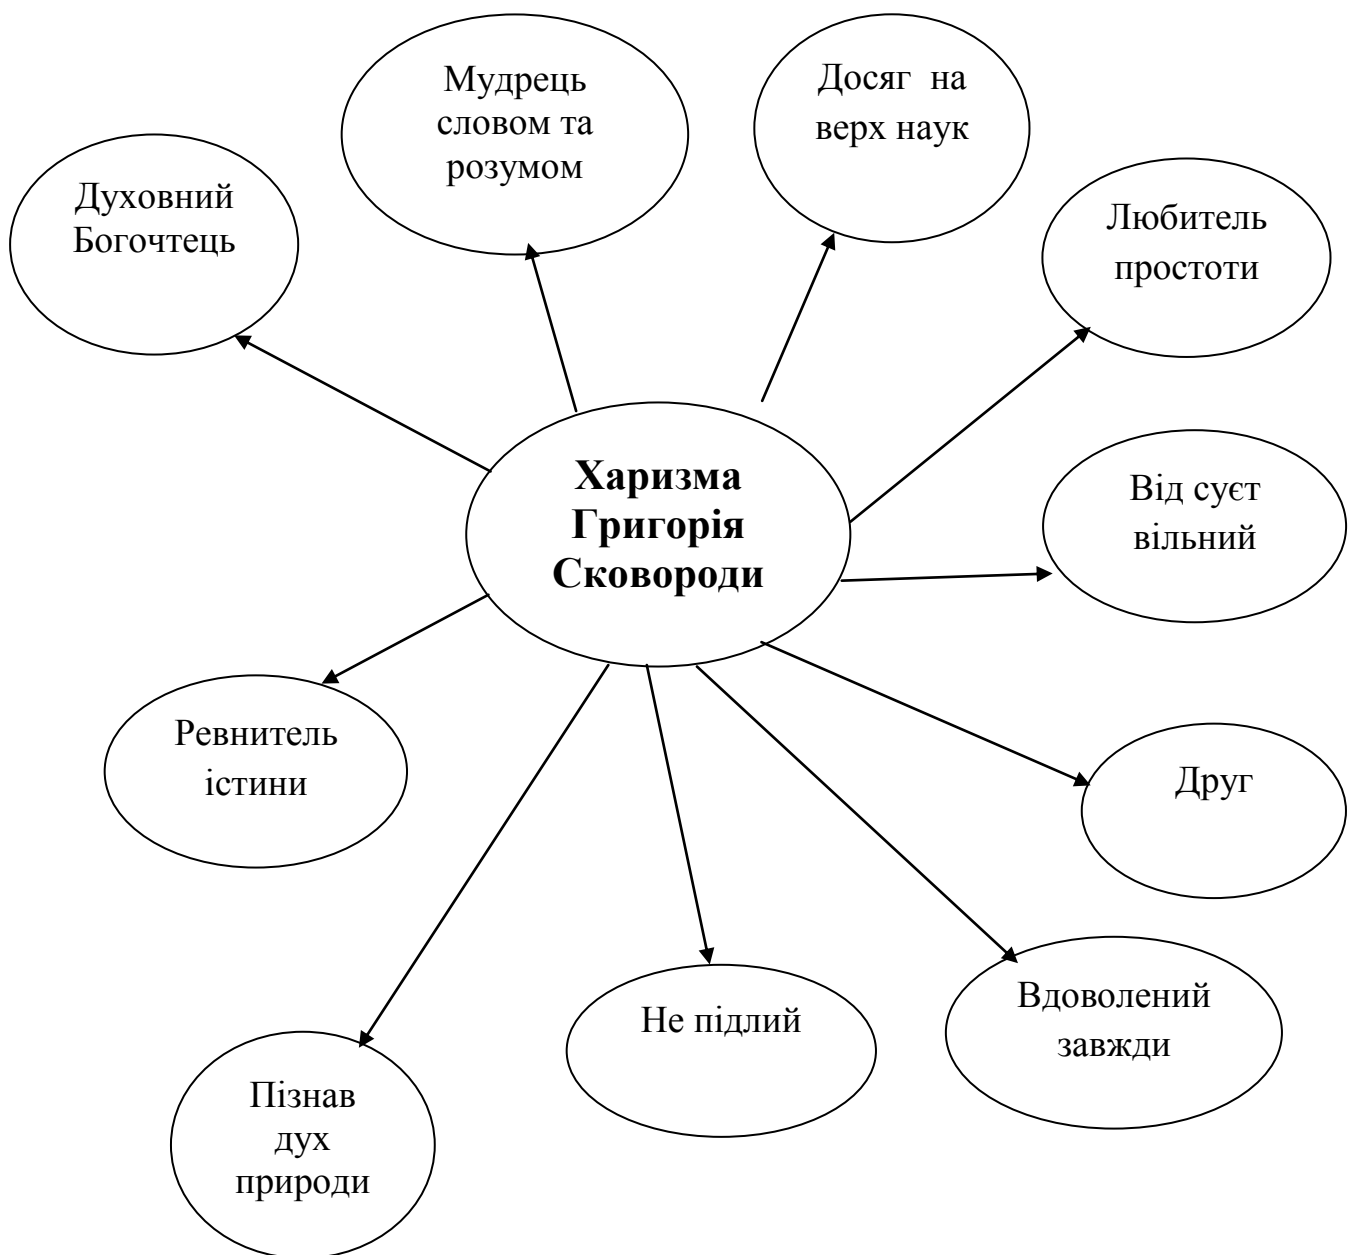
Мудрець словом та розумом

Досяг на верх наук

Духовний Богочтець

Любитель простоти

**Харизма Григорія Сковороди**

Від суєт вільний

Ревнитель істини

Друг

Вдоволений завжди

Не підлий

Пізнав дух природи